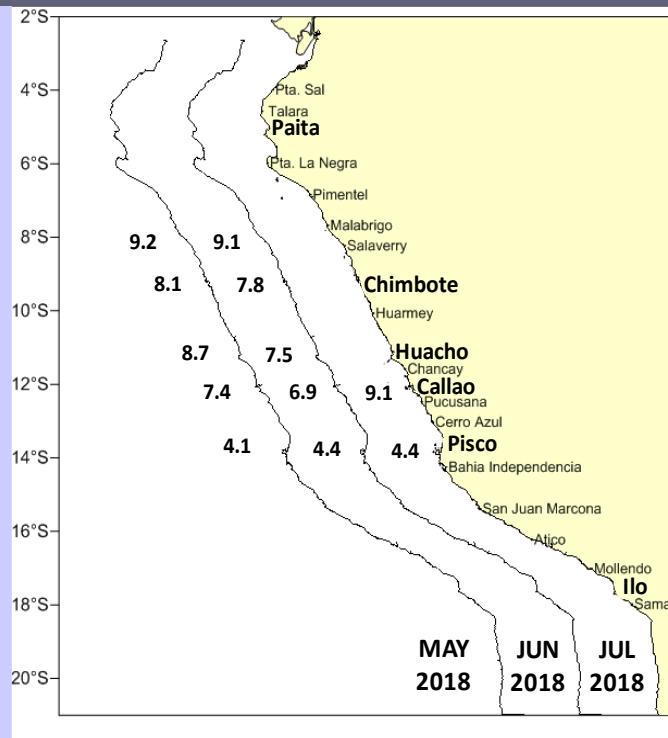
2°S
4°S
6°S
8°S
10°S
12°S
14°S
16°S
18°S
20°S

Pta. Sal
Talara
Paita
Pta. La Negra
Pimentel
Malabrigo
Salaverry
Chimbote
Huarmey
Huacho
Chancay
Callao
Pucusana
Cerro Azul
Pisco
Bahia Independencia
San Juan Marcona
Atico
Mollendo
Ilo
Sama

9.2
9.1
8.1
7.8
8.7
7.5
7.4
6.9
9.1
4.1
4.4
4.4

MAY 2018
JUN 2018
JUL 2018